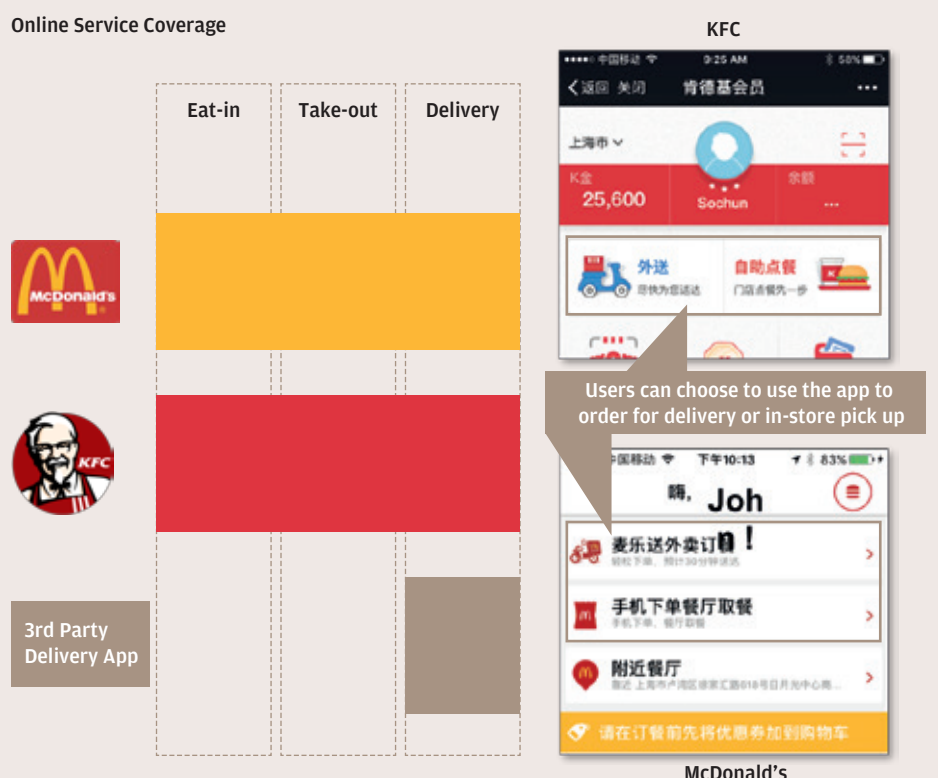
Online Service Coverage

| Eat-in | Take-out | Delivery |
|---|---|---|

McDonald's

KFC

3rd Party Delivery App

KFC

中国移动 9:25 AM 50%

〈返回 关闭 肯德基会员 •••

上海市

K金 25,600

Sochun

余额 •••

外送 尽快为您送达

自助点餐 门店点餐先一步

Users can choose to use the app to order for delivery or in-store pick up

中国移动 下午10:13 83%

嗨, Joh

麦乐送外卖订餐!

轻松下单, 预计30分钟送达

手机下单餐厅取餐

手机下单, 餐厅取餐

附近餐厅

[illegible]

请在订餐前先将优惠券加到购物车

McDonald's